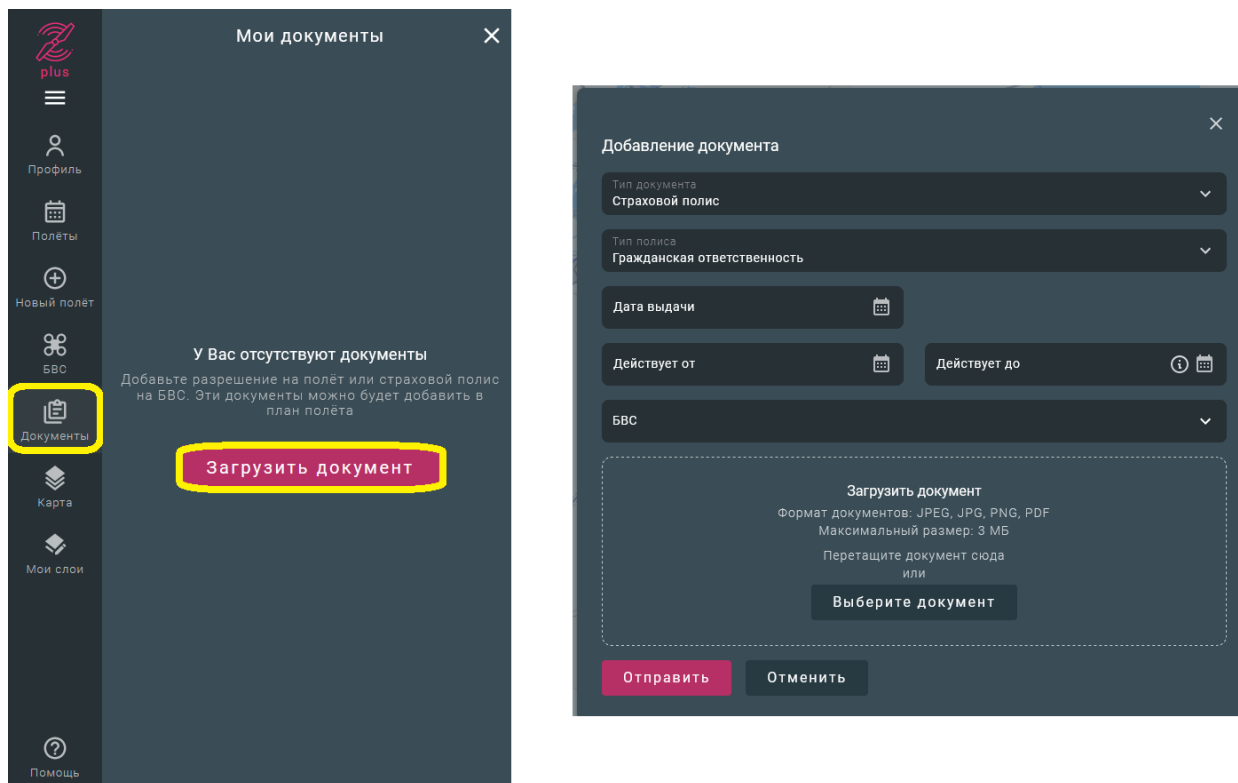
plus

Профиль

Полёты

Новый полёт

БВС

Документы

Карта

Мои слои

Помощь

Мои документы

У Вас отсутствуют документы

Добавьте разрешение на полёт или страховой полис на БВС. Эти документы можно будет добавить в план полёта

Загрузить документ

Добавление документа

Тип документа
Страховой полис

Тип полиса
Гражданская ответственность

Дата выдачи

Действует от

Действует до

БВС

Загрузить документ
Формат документов: JPEG, JPG, PNG, PDF
Максимальный размер: 3 МБ
Перетащите документ сюда
или

Выберите документ

Отправить

Отменить